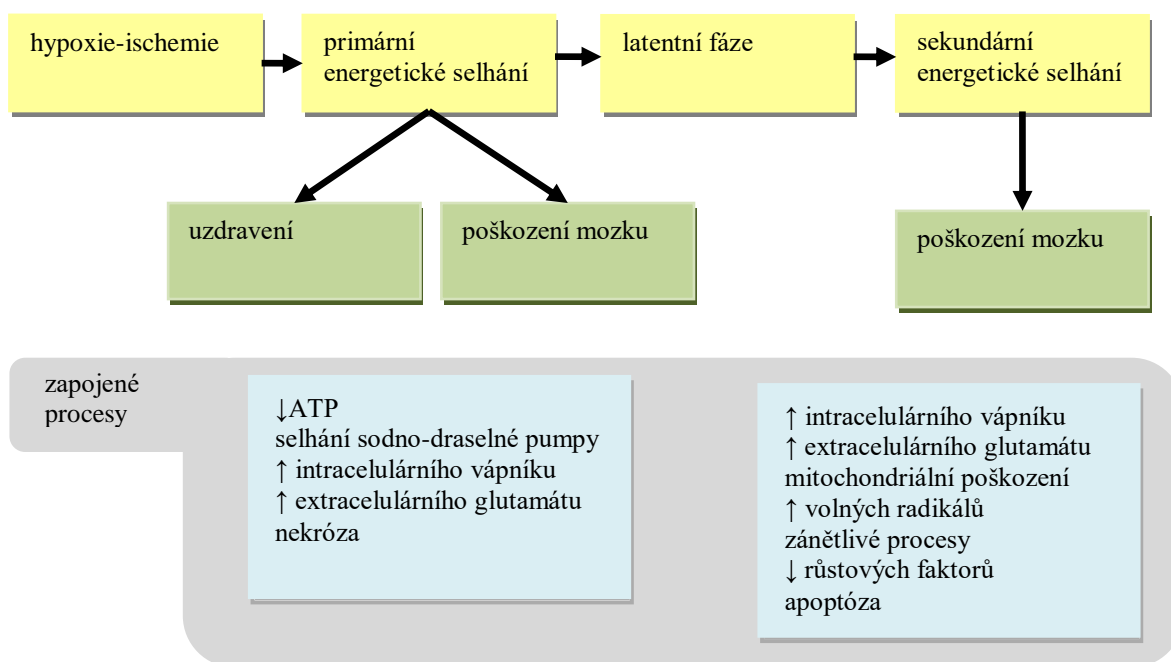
hypoxie-ischemie

primární energetické selhání

latentní fáze

sekundární energetické selhání

uzdravení

poškození mozku

poškození mozku

zapojené procesy

↓ATP
selhání sodno-draselné pumpy
↑ intracelulárního vápníku
↑ extracelulárního glutamátu
nekróza

↑ intracelulárního vápníku
↑ extracelulárního glutamátu
mitochondriální poškození
↑ volných radikálů
zánětlivé procesy
↓ růstových faktorů
apoptóza